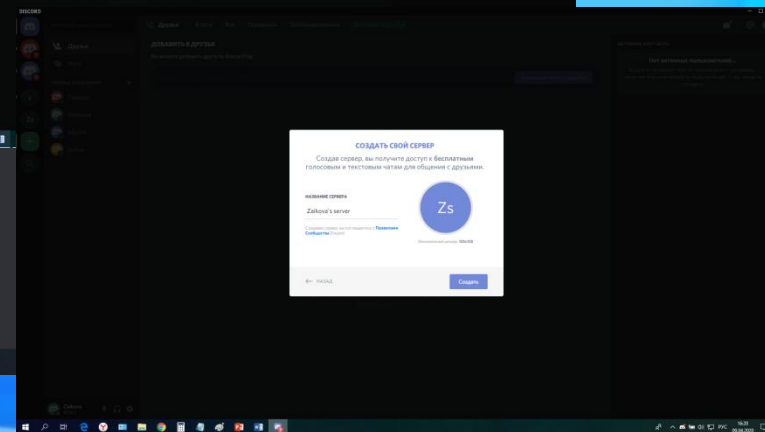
DISCORD

Друзья

ДОБАВИТЬ В ДРУЗЬЯ

СОЗДАТЬ СВОЙ СЕРВЕР

Создав сервер, вы получите доступ к бесплатным голосовым и текстовым чатам для общения с друзьями.

НАЗВАНИЕ СЕРВЕРА

Zaikova's server

Zs

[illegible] Правилами Сообщества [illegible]

Минимальный размер: 128x128

НАЗАД

Создать

РУС